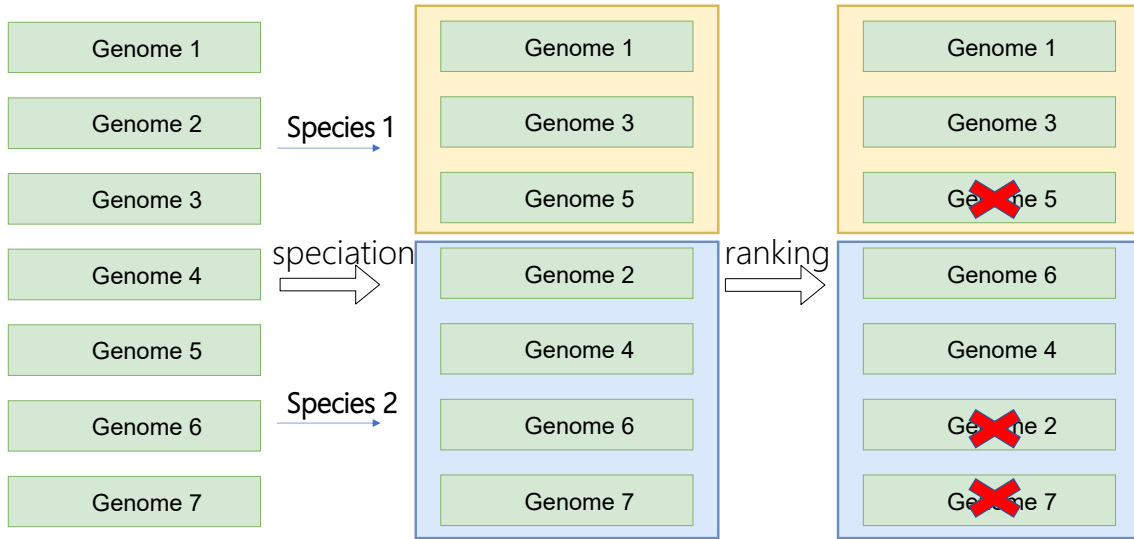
Genome 1

Genome 2

Genome 3

Genome 4

Genome 5

Genome 6

Genome 7

Species 1

speciation

Species 2

Genome 1

Genome 3

Genome 5

Genome 2

Genome 4

Genome 6

Genome 7

ranking

Genome 1

Genome 3

Ge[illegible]e 5

Genome 6

Genome 4

Ge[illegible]e 2

Ge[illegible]e 7